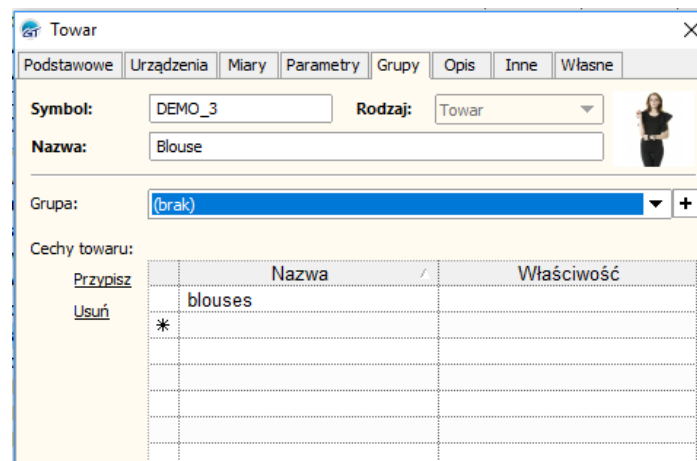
Towar

Podstawowe | Urządzenia | Miary | Parametry | Grupy | Opis | Inne | Własne

Symbol: DEMO_3
Rodzaj: Towar
Nazwa: Blouse

Grupa: (brak)

Cechy towaru:

Przypisz

Usuń

| | Nazwa | Właściwość |
|---|---|---|
| | blouses | |
| * | | |
| | | |
| | | |
| | | |
| | | |
| | | |